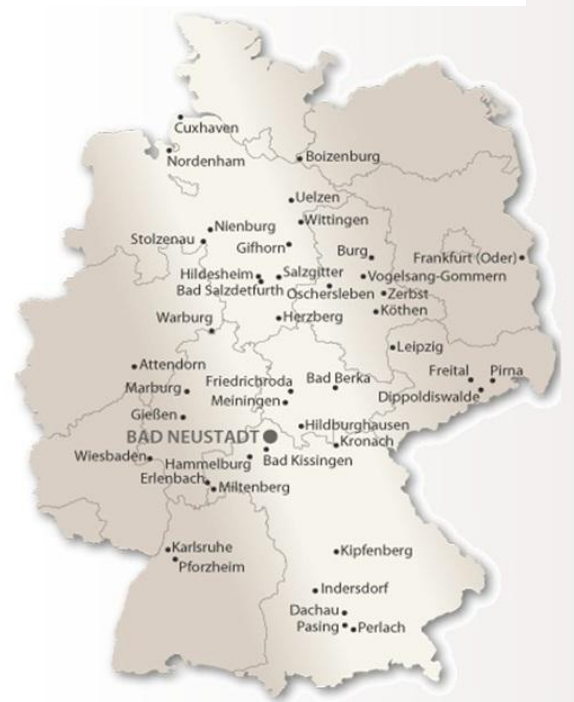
Cuxhaven
Nordenham
Boizenburg
Uelzen
Wittingen
Nienburg
Stolzenau
Gifhorn
Burg
Frankfurt (Oder)
Hildesheim
Salzgitter
Vogelsang-Gommern
Bad Salzdetfurth
Oschersleben
Zerbst
Köthen
Warburg
Herzberg
Leipzig
Attendorn
Freital
Pirna
Marburg
Friedrichroda
Bad Berka
Dippoldiswalde
Meiningen
Gießen
Hildburghausen
BAD NEUSTADT
Kronach
Wiesbaden
Hammelburg
Bad Kissingen
Erlenbach
Miltenberg
Karlsruhe
Kipfenberg
Pforzheim
Indersdorf
Dachau
Pasing
Perlach